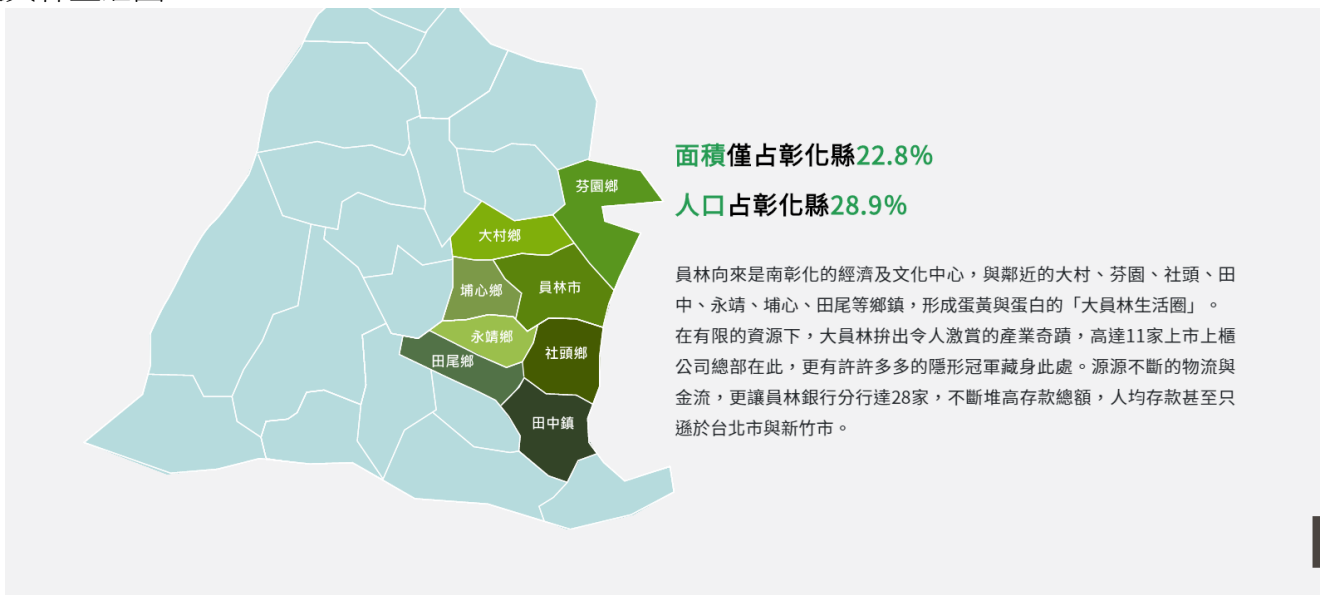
芬園鄉
大村鄉
埔心鄉
員林市
永靖鄉
田尾鄉
社頭鄉
田中鎮

面積僅占彰化縣22.8%
人口占彰化縣28.9%

員林向來是南彰化的經濟及文化中心，與鄰近的大村、芬園、社頭、田中、永靖、埔心、田尾等鄉鎮，形成蛋黃與蛋白的「大員林生活圈」。在有限的資源下，大員林拚出令人激賞的產業奇蹟，高達11家上市上櫃公司總部在此，更有許許多多的隱形冠軍藏身此處。源源不斷的物流與金流，更讓員林銀行分行達28家，不斷堆高存款總額，人均存款甚至只遜於台北市與新竹市。